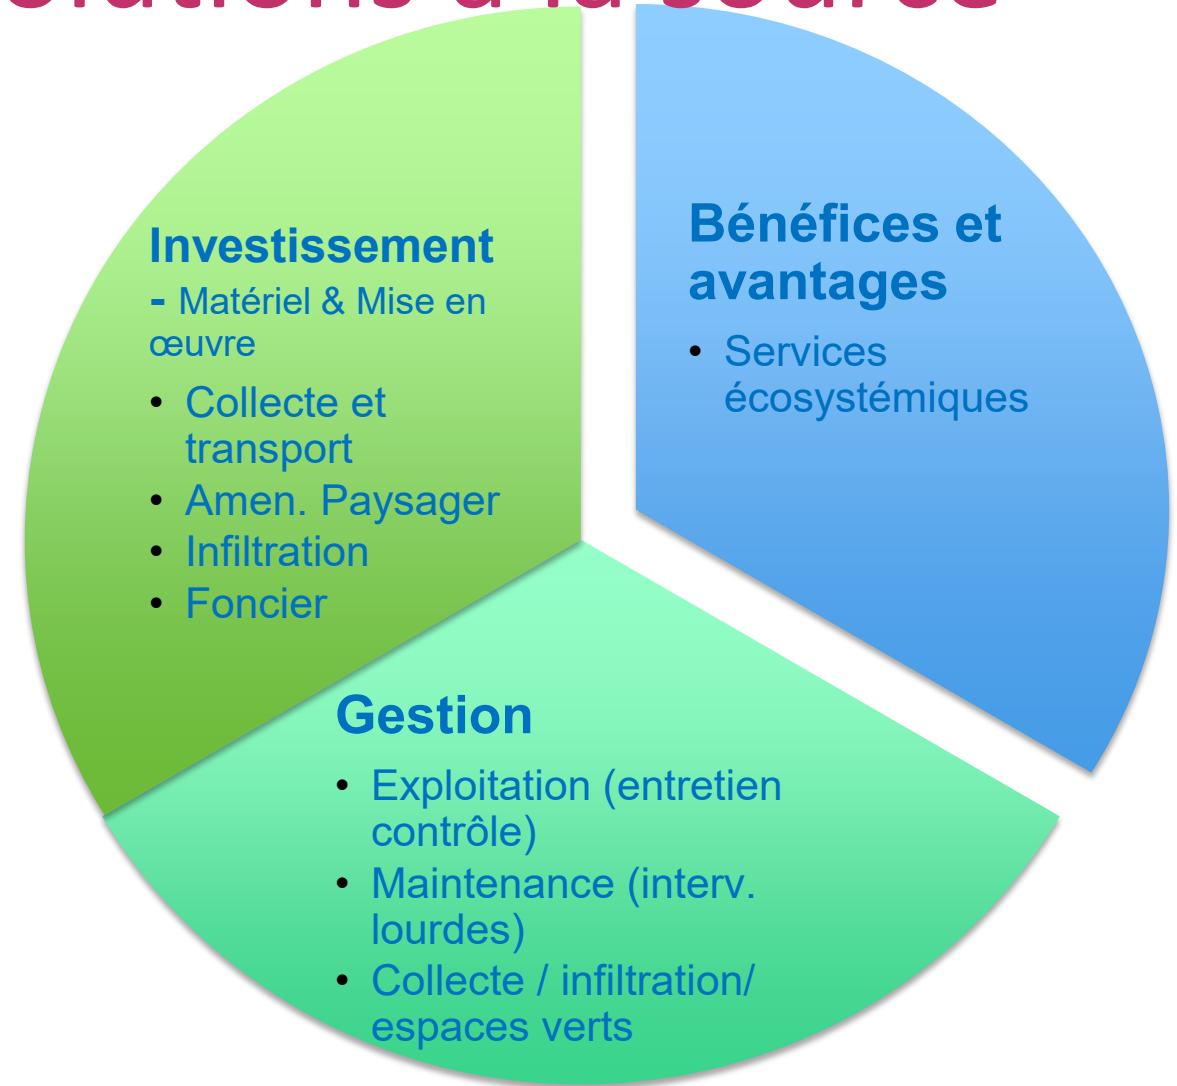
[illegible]

Investissement
- Matériel & Mise en œuvre
• Collecte et transport
• Amen. Paysager
• Infiltration
• Foncier

Bénéfices et avantages
• Services écosystémiques

Gestion
• Exploitation (entretien contrôle)
• Maintenance (interv. lourdes)
• Collecte / infiltration/ espaces verts